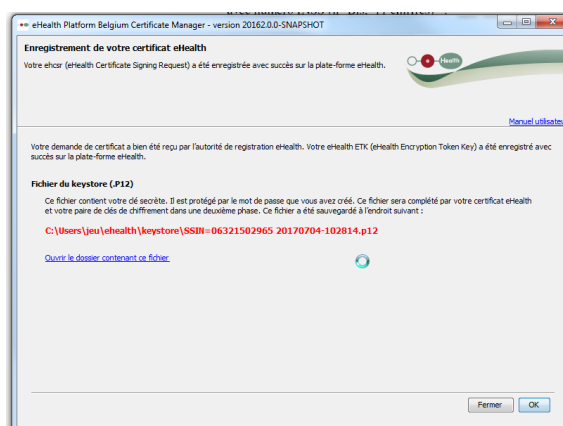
eHealth Platform Belgium Certificate Manager - version 20162.0.0-SNAPSHOT

Enregistrement de votre certificat eHealth

Votre ehcsr (eHealth Certificate Signing Request) a été enregistrée avec succès sur la plate-forme eHealth.

eHealth

Manuel utilisat

Votre demande de certificat a bien été reçu par l'autorité de registration eHealth. Votre eHealth ETK (eHealth Encryption Token Key) a été enregistré avec succès sur la plate-forme eHealth.

Fichier du keystore (.P12)

Ce fichier contient votre clé secrète. Il est protégé par le mot de passe que vous avez créé. Ce fichier sera complété par votre certificat eHealth et votre paire de clés de chiffrement dans une deuxième phase. Ce fichier a été sauvegardé à l'endroit suivant :

C:\Users\jeu\ehealth\keystore\SSIN=06321502965 20170704-102814.p12

Ouvrir le dossier contenant ce fichier

Fermer OK